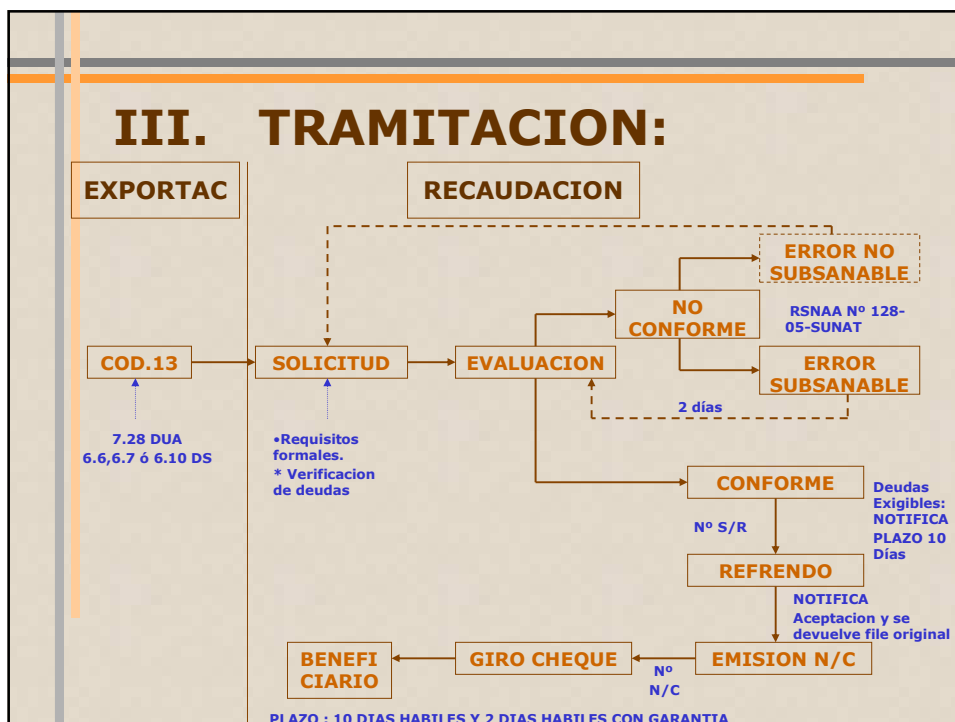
III. TRAMITACION:

EXPORTAC

RECAUDACION

ERROR NO SUBSANABLE

NO CONFORME

RSNAA Nº 128-05-SUNAT

COD.13

SOLICITUD

EVALUACION

ERROR SUBSANABLE

2 días

7.28 DUA
6.6,6.7 ó 6.10 DS

•Requisitos formales.
* Verificacion de deudas

CONFORME

Deudas Exigibles: NOTIFICA PLAZO 10 Días

Nº S/R

REFRENDO

NOTIFICA
Aceptacion y se devuelve file original

BENEFI CIARIO

GIRO CHEQUE

Nº N/C

EMISION N/C

PLAZO : 10 DIAS HABILES Y 2 DIAS HABILES CON GARANTIA